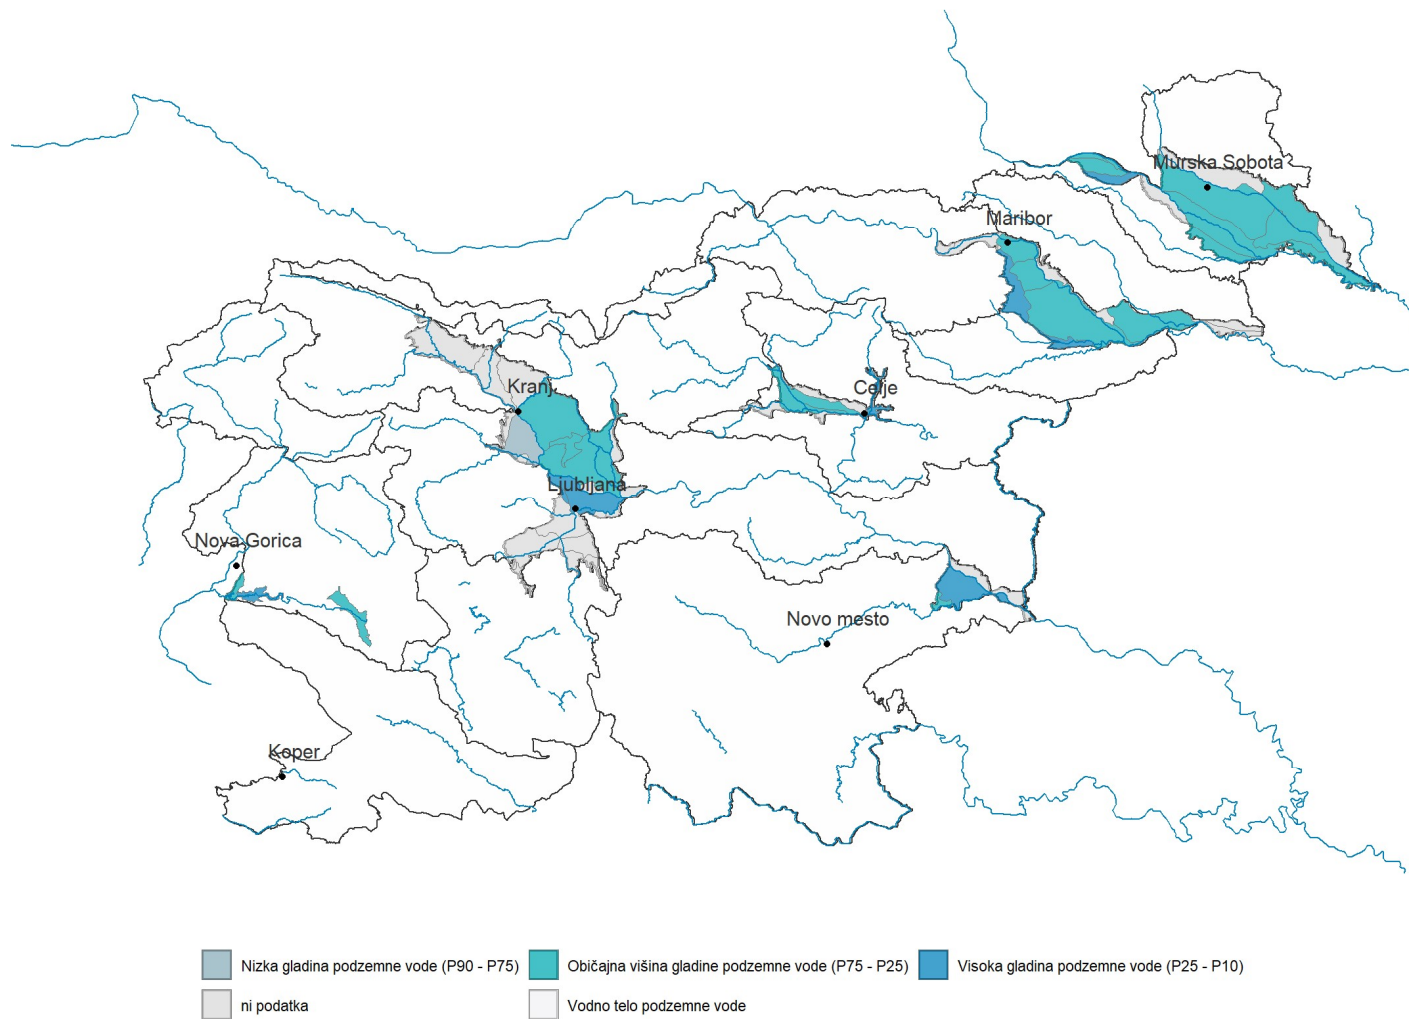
Murska Sobota
Maribor
Kranj
Celje
Ljubljana
Nova Gorica
Novo mesto
Koper

Nizka gladina podzemne vode (P90 - P75)
Običajna višina gladine podzemne vode (P75 - P25)
Visoka gladina podzemne vode (P25 - P10)
ni podatka
Vodno telo podzemne vode